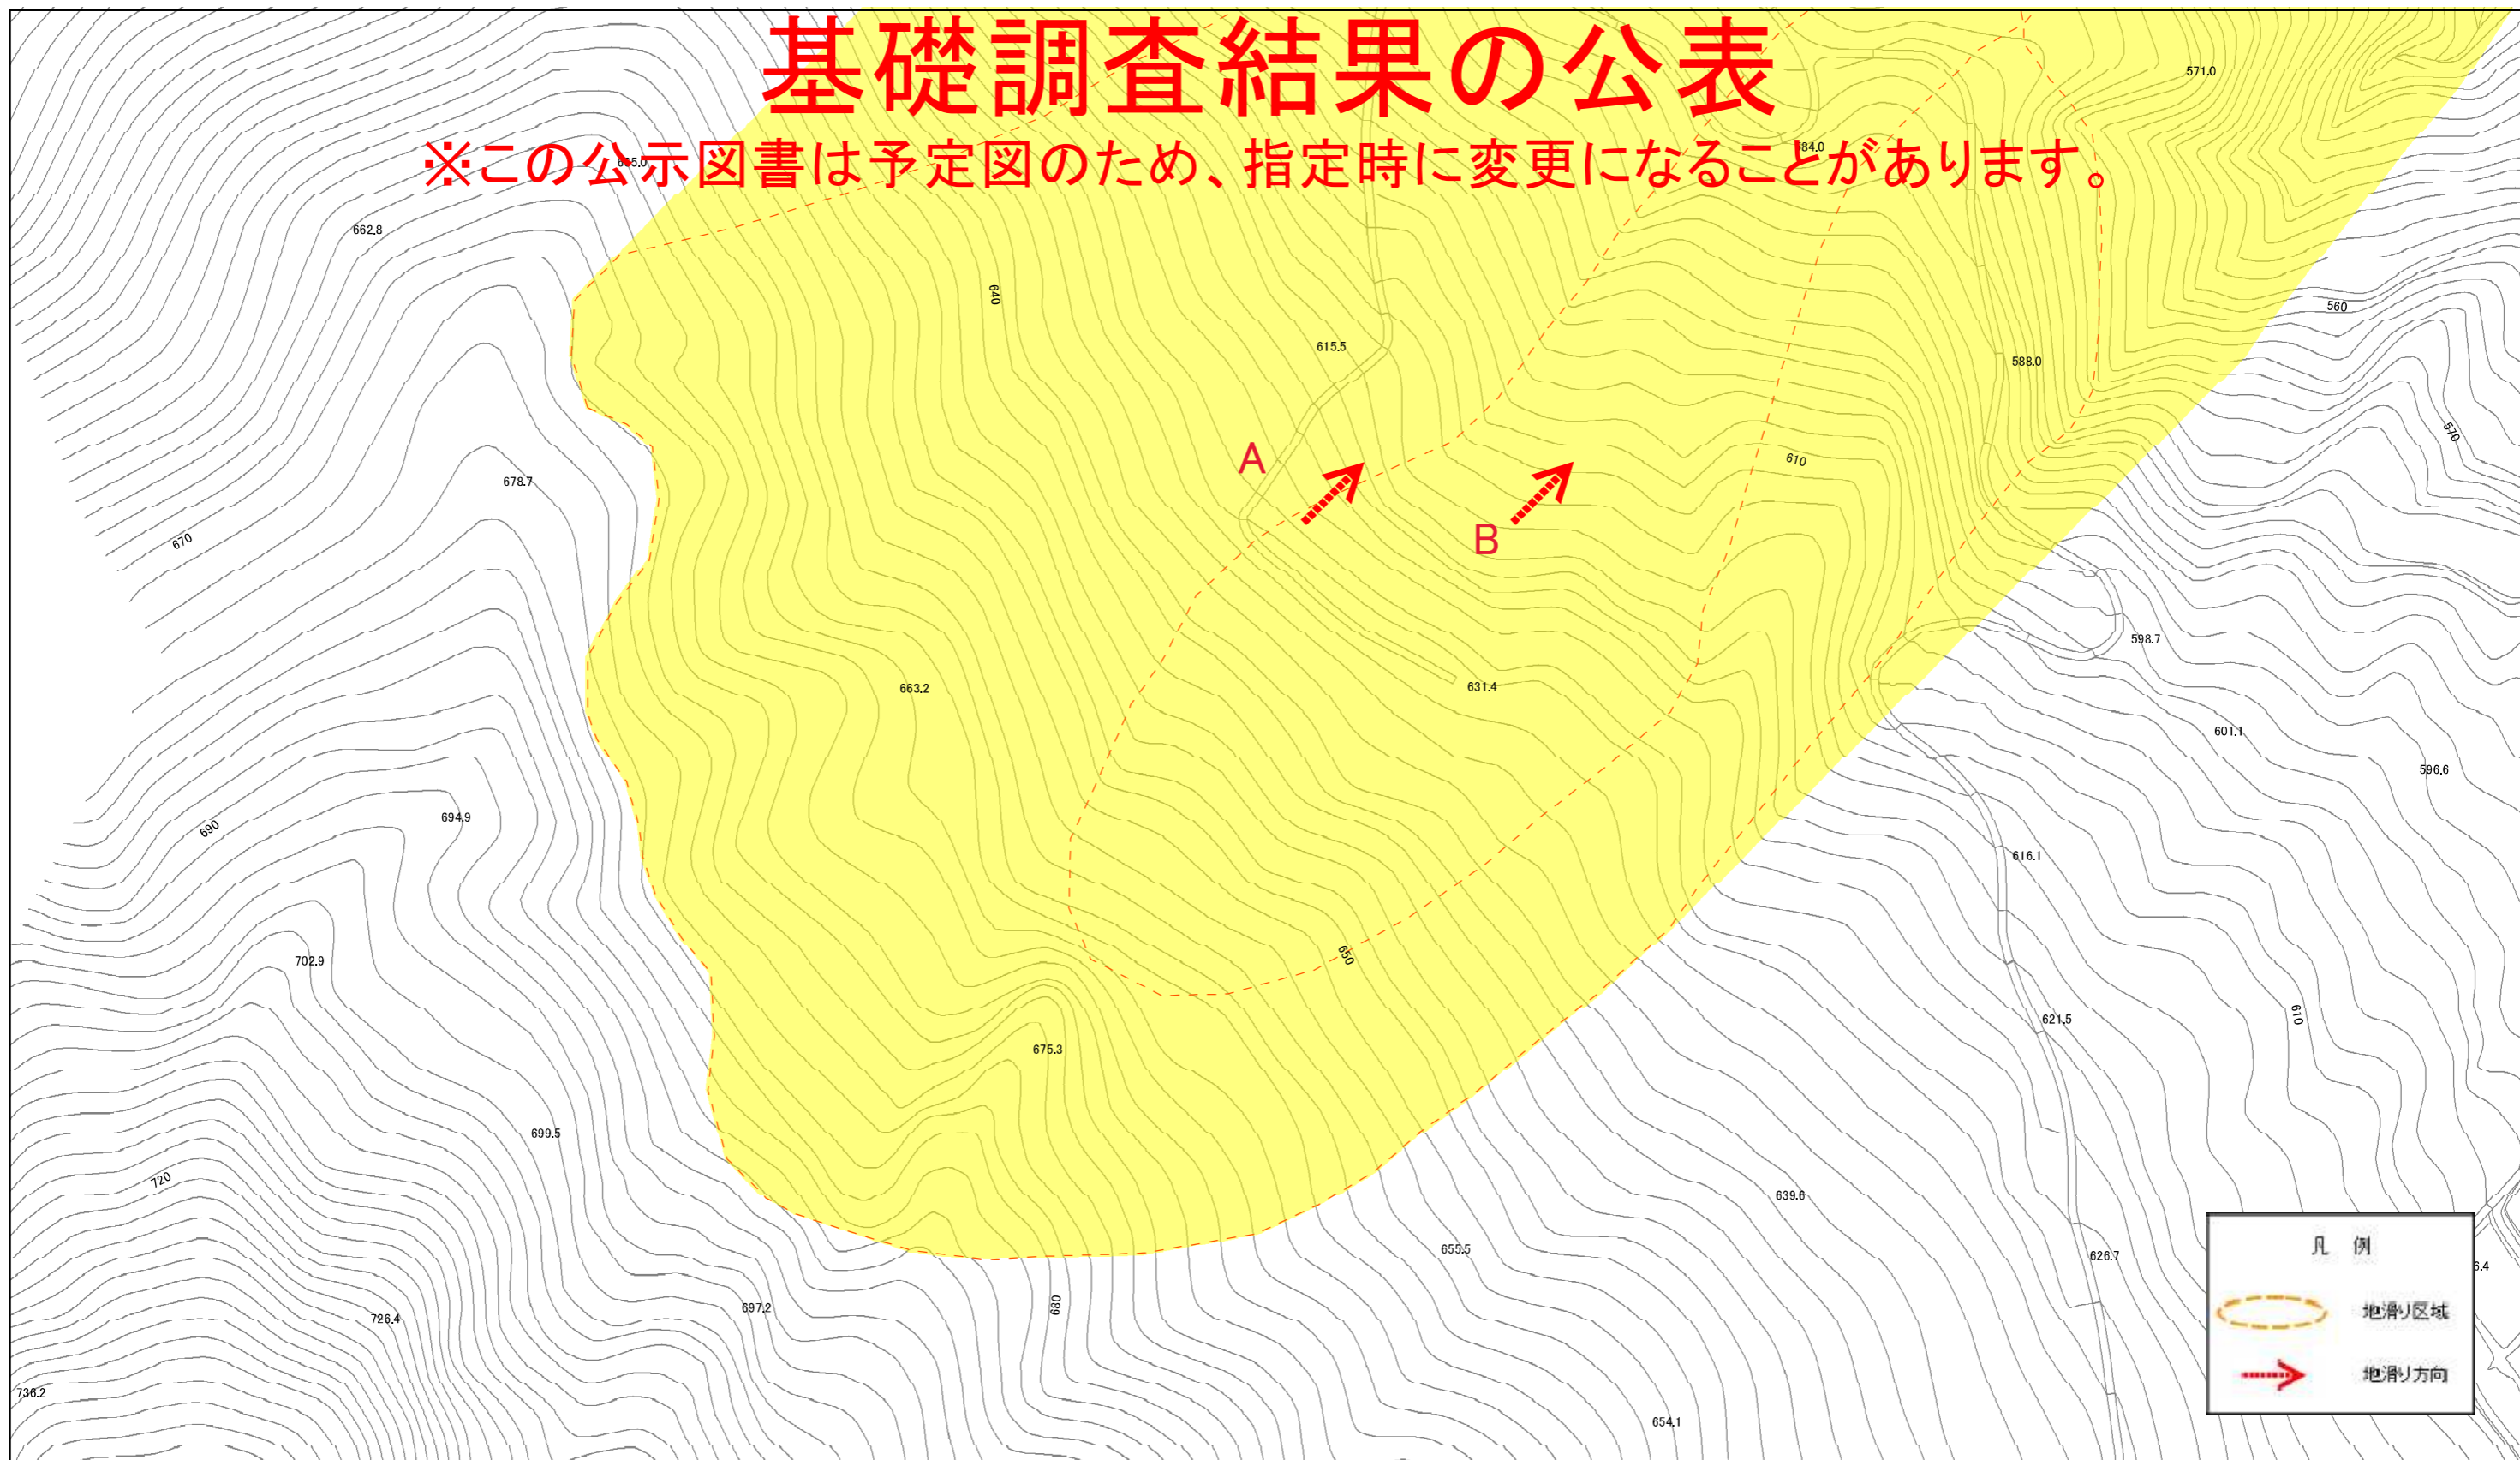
基礎調査結果の公表

※この公示図書は予定図のため、指定時に変更になることがあります。

571.0

584.0

662.8

640

615.5

560

588.0

570

A

610

678.7

B

670

598.7

663.2

631.4

601.1

596.6

690

694.9

616.1

702.9

650

621.5

610

675.3

699.5

720

639.6

凡例

655.5

626.7

地滑り区域

680

697.2

726.4

地滑り方向

736.2

654.1